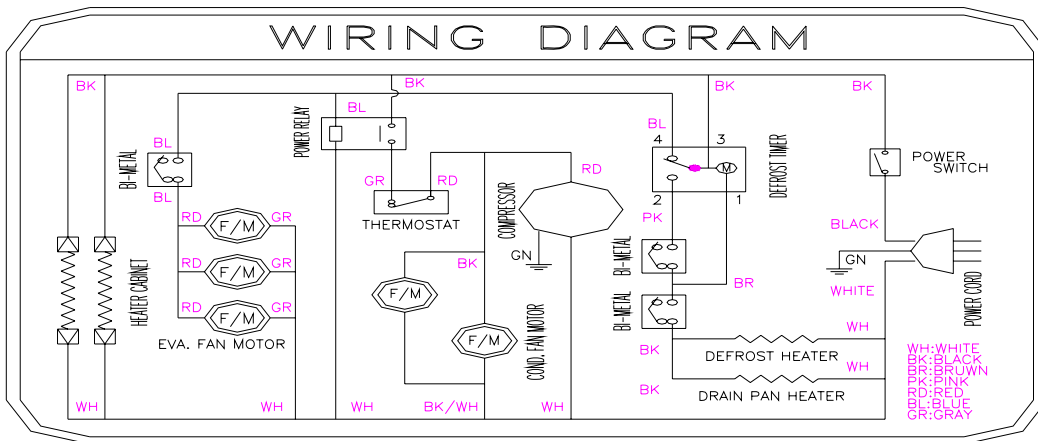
WIRING DIAGRAM

BK
BK
BK
BK
BL
POWER RELAY
BL
BI-METAL
BL
BL
4
3
2
1
DEFROST TIMER
M
RD
POWER SWITCH
GR
RD
THERMOSTAT
COMPRESSOR
RD
F/M
GR
RD
F/M
GR
RD
F/M
GR
HEATER CABINET
EVA. FAN MOTOR
PK
BI-METAL
BLACK
GN
GN
BK
F/M
WHITE
POWER CORD
BR
BI-METAL
F/M
COND. FAN MOTOR
WH
BK
DEFROST HEATER
WH
BK
DRAIN PAN HEATER
WH
WH
WH
BK/WH
WH

WH:WHITE
BK:BLACK
BR:BRUWN
PK:PINK
RD:RED
BL:BLUE
GR:GRAY